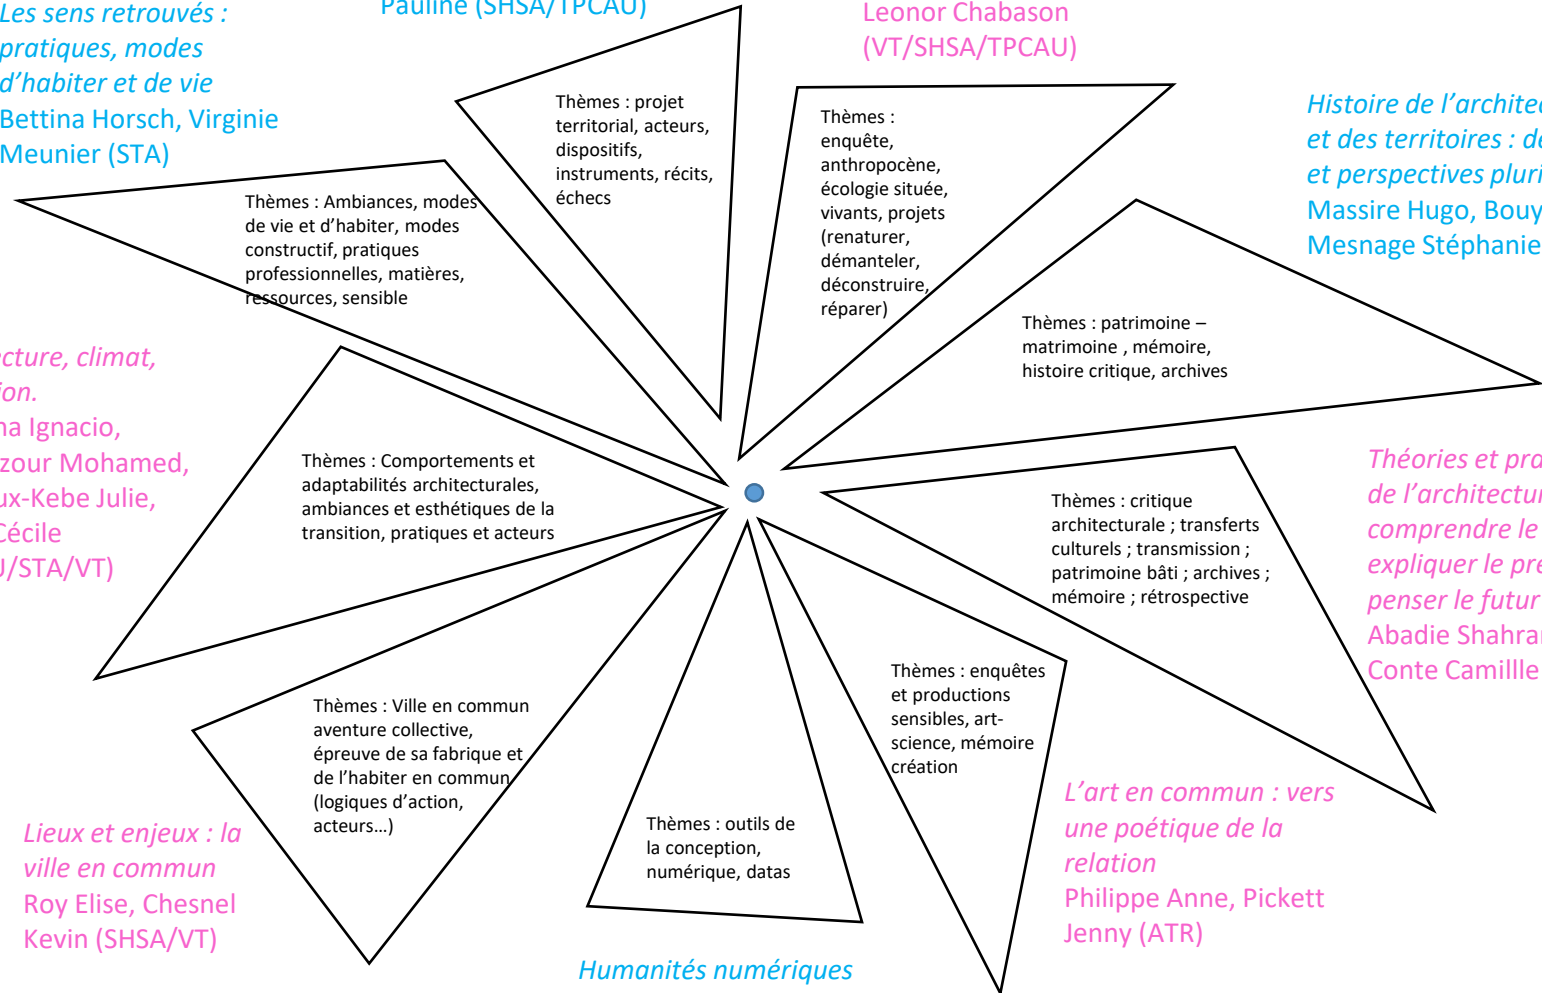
Les sens retrouvés : pratiques, modes d'habiter et de vie
Bettina Horsch, Virginie Meunier (STA)

Pauline (SHSA/TPCAU)

Leonor Chabason (VT/SHSA/TPCAU)

Histoire de l'architec
et des territoires : de
et perspectives pluri
Massire Hugo, Bouy
Mesnage Stéphanie

Thèmes : projet territorial, acteurs, dispositifs, instruments, récits, échecs

Thèmes : enquête, anthropocène, écologie située, vivants, projets (renaturer, démanteler, déconstruire, réparer)

Thèmes : Ambiances, modes de vie et d'habiter, modes constructif, pratiques professionnelles, matières, ressources, sensible

Thèmes : patrimoine – matrimoine , mémoire, histoire critique, archives

cture, climat,
ion.
na Ignacio,
zour Mohamed,
ux-Kebe Julie,
Cécile
J/STA/VT)

Thèmes : Comportements et adaptabilités architecturales, ambiances et esthétiques de la transition, pratiques et acteurs

Théories et pra
de l'architectur
comprendre le
expliquer le pre
penser le futur
Abadie Shahra
Conte Camillle

Thèmes : critique architecturale ; transferts culturels ; transmission ; patrimoine bâti ; archives ; mémoire ; rétrospective

Thèmes : Ville en commun aventure collective, épreuve de sa fabrique et de l'habiter en commun (logiques d'action, acteurs…)

Thèmes : enquêtes et productions sensibles, art-science, mémoire création

L'art en commun : vers une poétique de la relation
Philippe Anne, Pickett Jenny (ATR)

Lieux et enjeux : la ville en commun
Roy Elise, Chesnel Kevin (SHSA/VT)

Thèmes : outils de la conception, numérique, datas

Humanités numériques